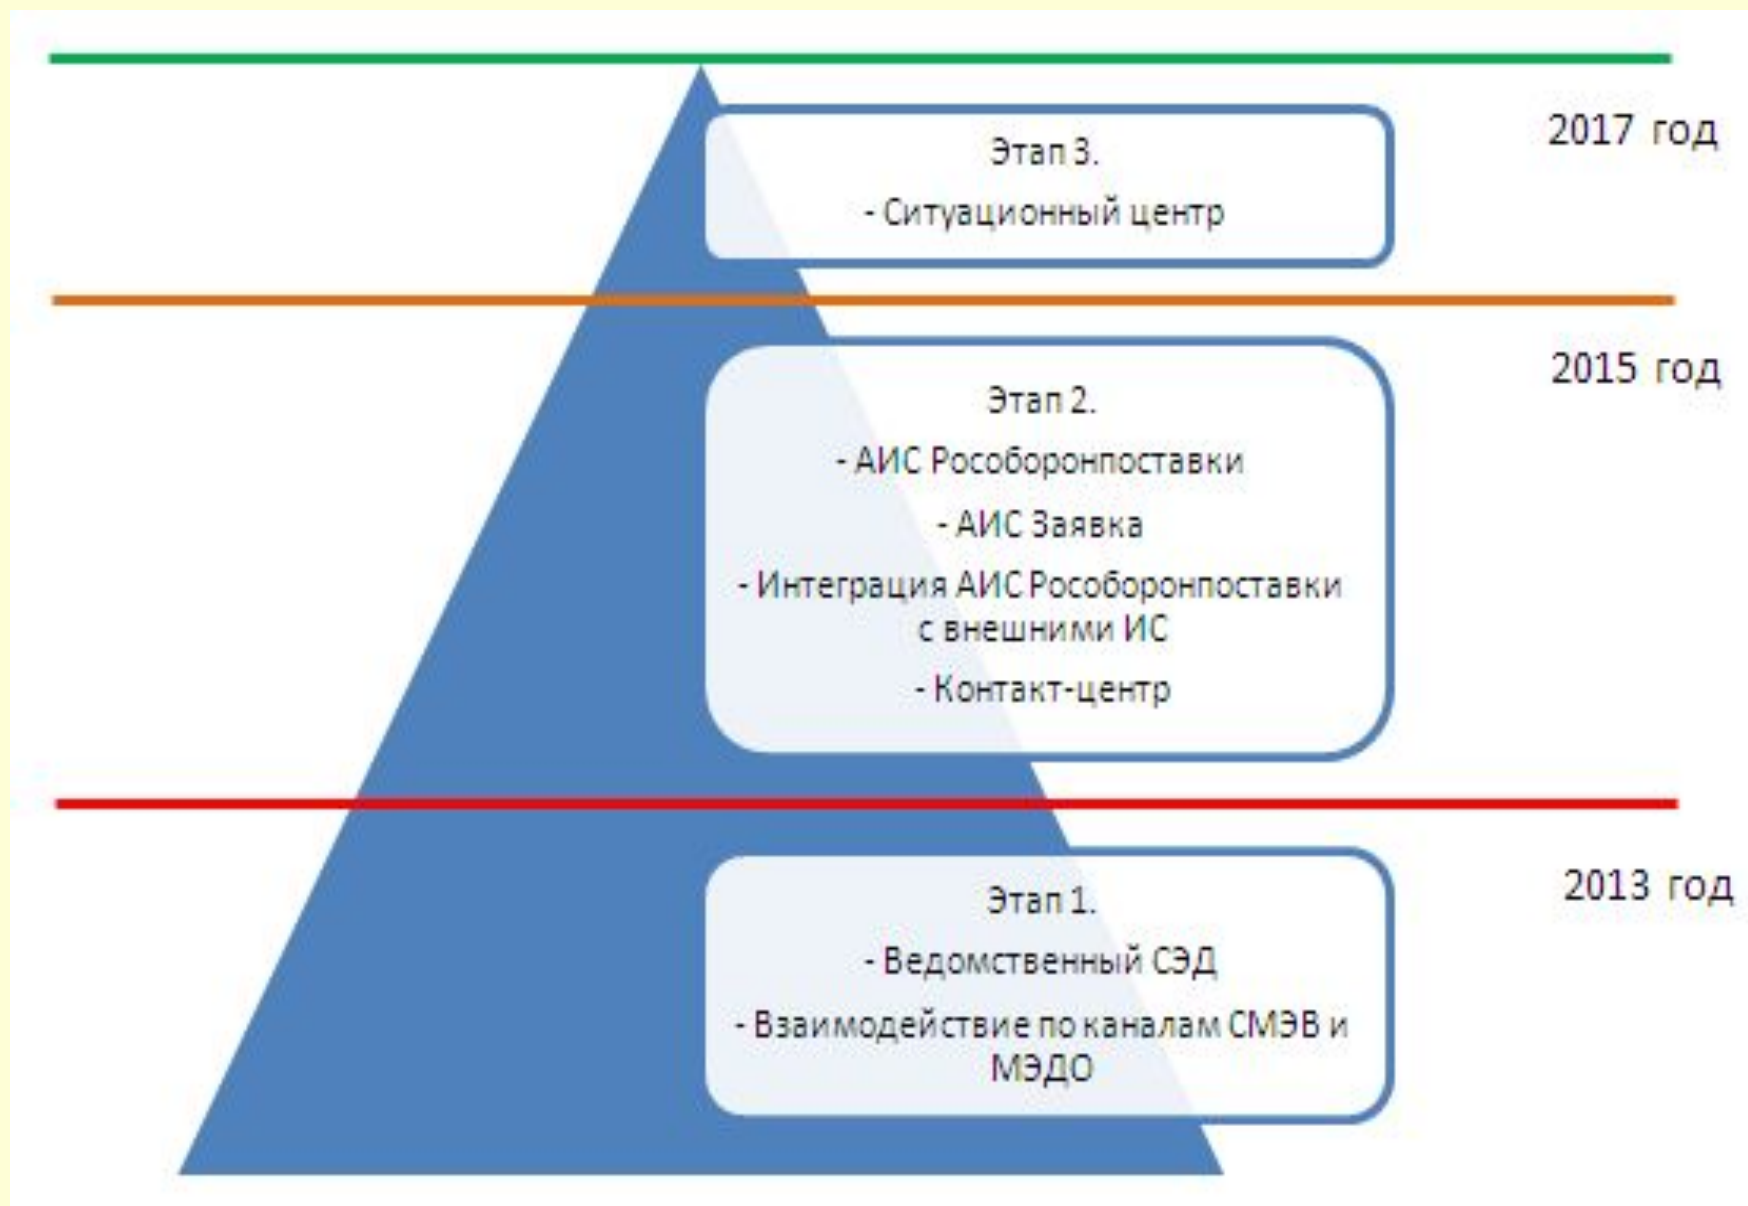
Этап 3.
- Ситуационный центр

2017 год

Этап 2.
- АИС Рособоронпоставки
- АИС Заявка
- Интеграция АИС Рособоронпоставки с внешними ИС
- Контакт-центр

2015 год

Этап 1.
- Ведомственный СЭД
- Взаимодействие по каналам СМЭВ и МЭДО

2013 год